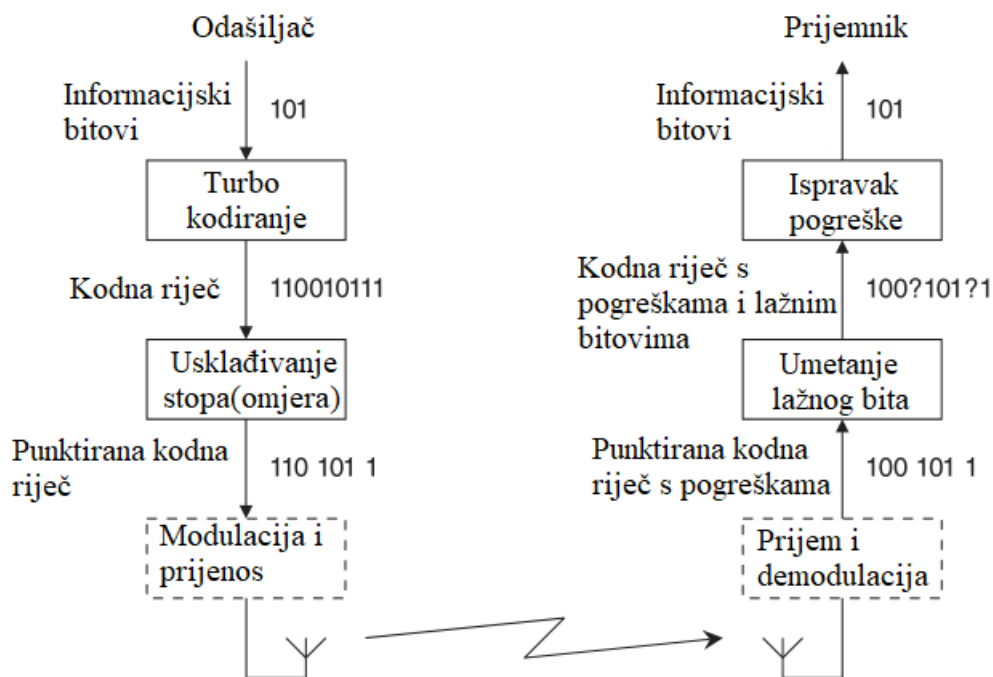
Odašiljač

Informacijski bitovi 101

Turbo kodiranje

Kodna riječ 110010111

Usklađivanje stopa(omjera)

Punktirana kodna riječ 110 101 1

Modulacija i prijenos

Prijemnik

Informacijski bitovi 101

Ispravak pogreške

Kodna riječ s pogreškama i lažnim bitovima 100?101?1

Umetanje lažnog bita

Punktirana kodna riječ s pogreškama 100 101 1

Prijem i demodulacija